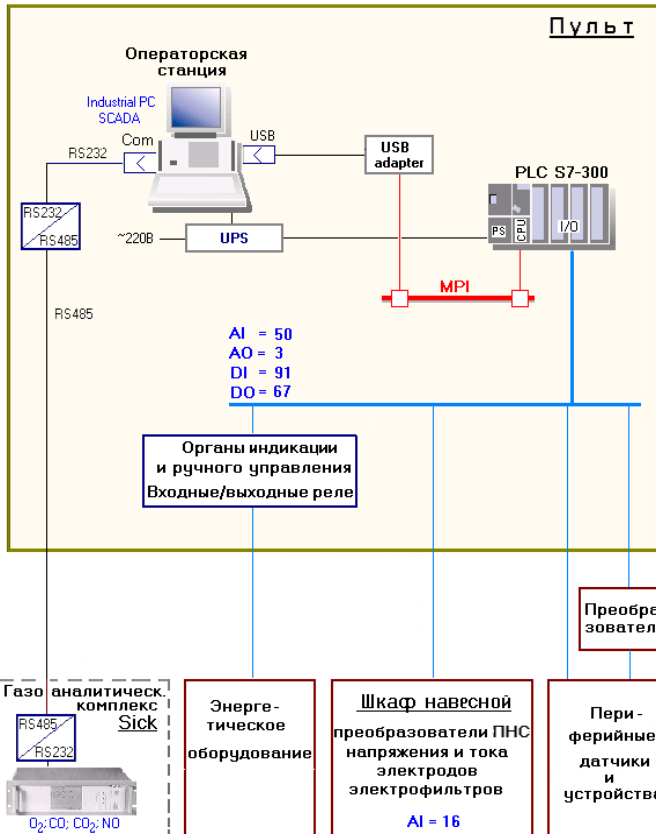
Пульт

Операторская станция

Industrial PC
SCADA

Com

USB

RS232

USB adapter

PLC S7-300

PS
CPU
I/O

RS232
RS485

~220В

UPS

MPI

RS485

AI = 50
AO = 3
DI = 91
DO = 67

Органы индикации и ручного управления
Входные/выходные реле

Преобра зовател

Газо аналитическ. комплекс Sick

RS485
RS232

$O_2$; CO; $CO_2$; NO

Энерге-тическое оборудование

Шкаф навесной
преобразователи ПНС напряжения и тока электродов электрофильтров
AI = 16

Пери-ферийные датчики и устройств